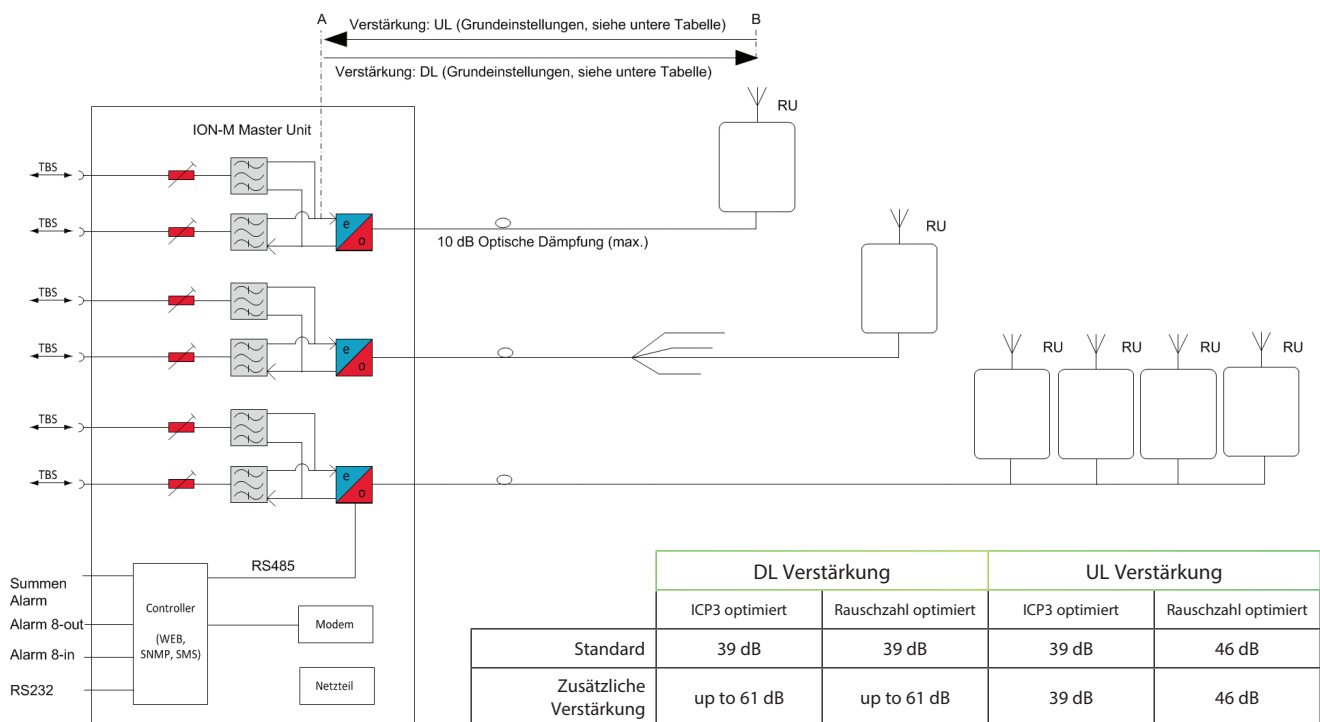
A

Verstärkung: UL (Grundeinstellungen, siehe untere Tabelle)

B

Verstärkung: DL (Grundeinstellungen, siehe untere Tabelle)

ION-M Master Unit

RU

RU

RU RU RU RU

TBS
TBS
TBS
TBS
TBS
TBS

e o
e o
e o

10 dB Optische Dämpfung (max.)

RS485

Summen Alarm

Alarm 8-out

Alarm 8-in

RS232

Controller

(WEB, SNMP, SMS)

Modem

Netzteil

| | DL Verstärkung | | UL Verstärkung | |
|---|---|---|---|---|
| | ICP3 optimiert | Rauschzahl optimiert | ICP3 optimiert | Rauschzahl optimiert |
| Standard | 39 dB | 39 dB | 39 dB | 46 dB |
| Zusätzliche Verstärkung | up to 61 dB | up to 61 dB | 39 dB | 46 dB |